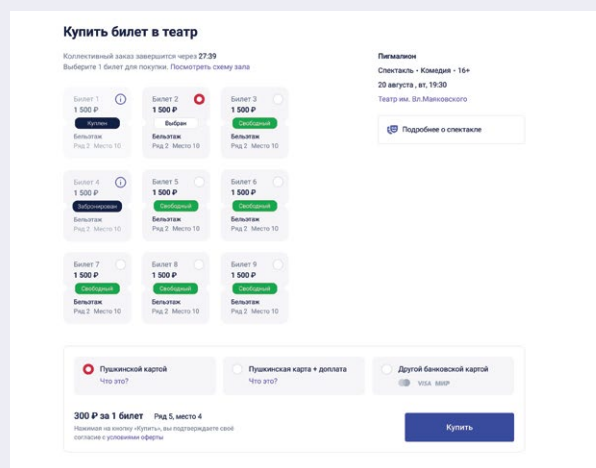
Купить билет в театр

Коллективный заказ завершится через 27:39
Выберите 1 билет для покупки. Посмотреть схему зала

Билет 1
1 500 ₽
Куплен
Бельэтаж
Ряд 2 Место 10

Билет 2
1 500 ₽
Выбран
Бельэтаж
Ряд 2 Место 10

Билет 3
1 500 ₽
Свободный
Бельэтаж
Ряд 2 Место 10

Билет 4
1 500 ₽
Забронирован
Бельэтаж
Ряд 2 Место 10

Билет 5
1 500 ₽
Свободный
Бельэтаж
Ряд 2 Место 10

Билет 6
1 500 ₽
Свободный
Бельэтаж
Ряд 2 Место 10

Билет 7
1 500 ₽
Свободный
Бельэтаж
Ряд 2 Место 10

Билет 8
1 500 ₽
Свободный
Бельэтаж
Ряд 2 Место 10

Билет 9
1 500 ₽
Свободный
Бельэтаж
Ряд 2 Место 10

Пигмалион
Спектакль • Комедия • 16+
20 августа, вт, 19:30
Театр им. Вл.Маяковского

Подробнее о спектакле

Пушкинской картой
Что это?

Пушкинская карта + доплата
Что это?

Другой банковской картой
VISA МИР

300 ₽ за 1 билет Ряд 5, место 4
Нажимая на кнопку «Купить», вы подтверждаете свое согласие с условиями оферты

Купить